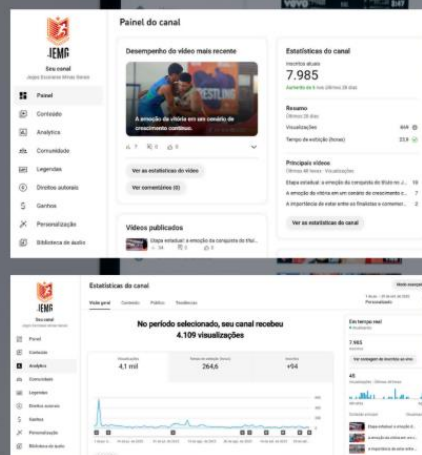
JEMG

Seu canal
Jogos Escolares Minas Gerais

Painel
Conteúdo
Analytics
Comunidade
Legendas
Direitos autorais
Ganhos
Personalização
Biblioteca de áudio

Painel do canal

Desempenho do vídeo mais recente

A emoção da vitória em um cenário de crescimento contínuo.

Ver as estatísticas do vídeo
Ver comentários (0)

Vídeos publicados

Etapa estadual: a emoção da conquista do títul...

Estatísticas do canal

Inscritos atuais
7.985
Aumento de 6 nos últimos 28 dias

Resumo
Últimos 28 dias
Visualizações 4,1 mil
Tempo de exibição (horas) 22,8

Principais vídeos
Últimas 48 horas · Visualizações
Etapa estadual: a emoção da conquista do título no J... 10
A emoção da vitória em um cenário de crescimento c... 7
A importância do vôlei entre as finalistas e comemor... 2

Ver as estatísticas do canal

JEMG

Seu canal

Painel
Conteúdo
Analytics
Comunidade
Legendas
Direitos autorais
Ganhos
Personalização
Biblioteca de áudio

Estatísticas do canal

Visão geral Conteúdo Público Tendências

Modo avançado

No período selecionado, seu canal recebeu 4.109 visualizações

Visualizações 4,1 mil
Tempo de exibição (horas) 264,6
Inscritos +94

Em tempo real
7.985
Ver contagem de inscritos ao vivo
45